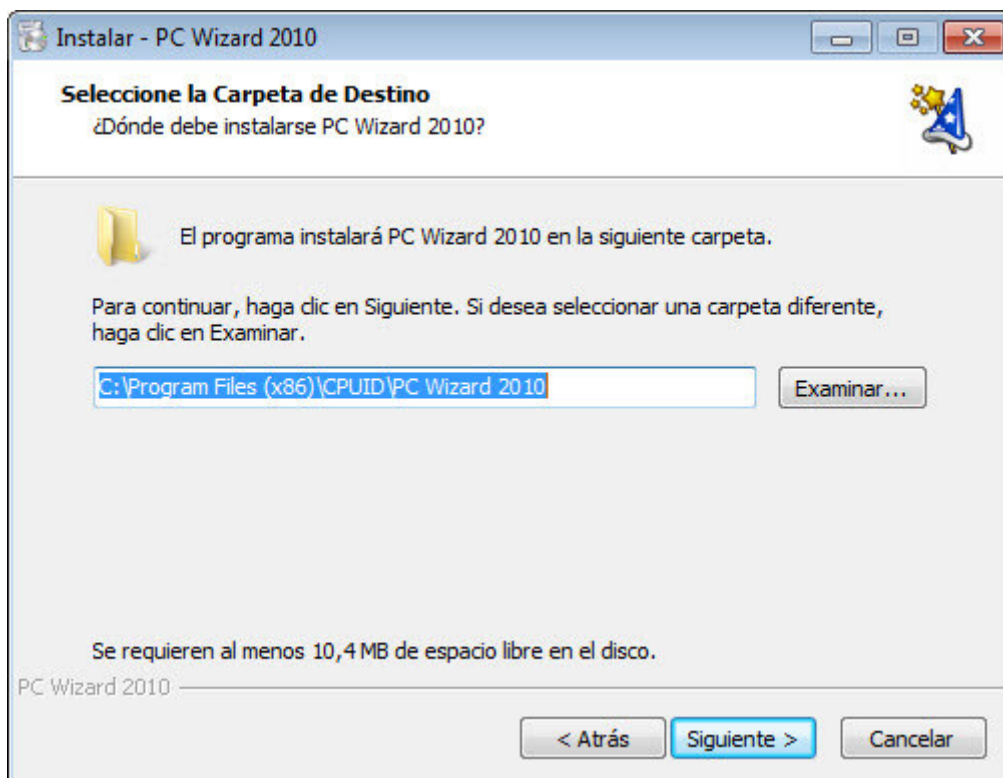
Instalar - PC Wizard 2010

Seleccione la Carpeta de Destino
¿Dónde debe instalarse PC Wizard 2010?

El programa instalará PC Wizard 2010 en la siguiente carpeta.

Para continuar, haga clic en Siguiente. Si desea seleccionar una carpeta diferente, haga clic en Examinar.

C:\Program Files (x86)\CPUID\PC Wizard 2010

Examinar...

Se requieren al menos 10,4 MB de espacio libre en el disco.

PC Wizard 2010

< Atrás

Siguiente >

Cancelar